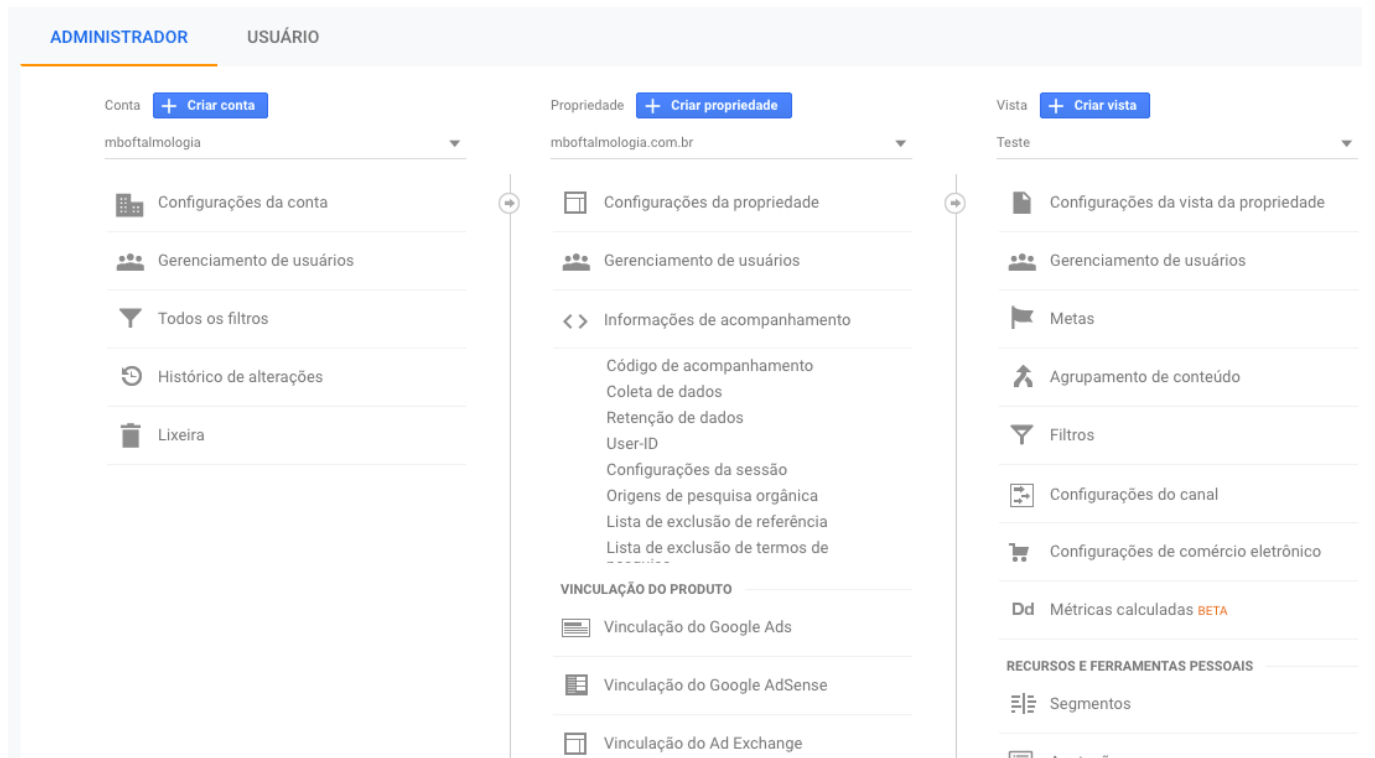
ADMINISTRADOR USUÁRIO

Conta + Criar conta
mboftalmologia

Configurações da conta
Gerenciamento de usuários
Todos os filtros
Histórico de alterações
Lixeira

Propriedade + Criar propriedade
mboftalmologia.com.br

Configurações da propriedade
Gerenciamento de usuários
<> Informações de acompanhamento
Código de acompanhamento
Coleta de dados
Retenção de dados
User-ID
Configurações da sessão
Origens de pesquisa orgânica
Lista de exclusão de referência
Lista de exclusão de termos de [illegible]

VINCULAÇÃO DO PRODUTO
Vinculação do Google Ads
Vinculação do Google AdSense
Vinculação do Ad Exchange

Vista + Criar vista
Teste

Configurações da vista da propriedade
Gerenciamento de usuários
Metas
Agrupamento de conteúdo
Filtros
Configurações do canal
Configurações de comércio eletrônico
Dd Métricas calculadas BETA

RECURSOS E FERRAMENTAS PESSOAIS
Segmentos
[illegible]